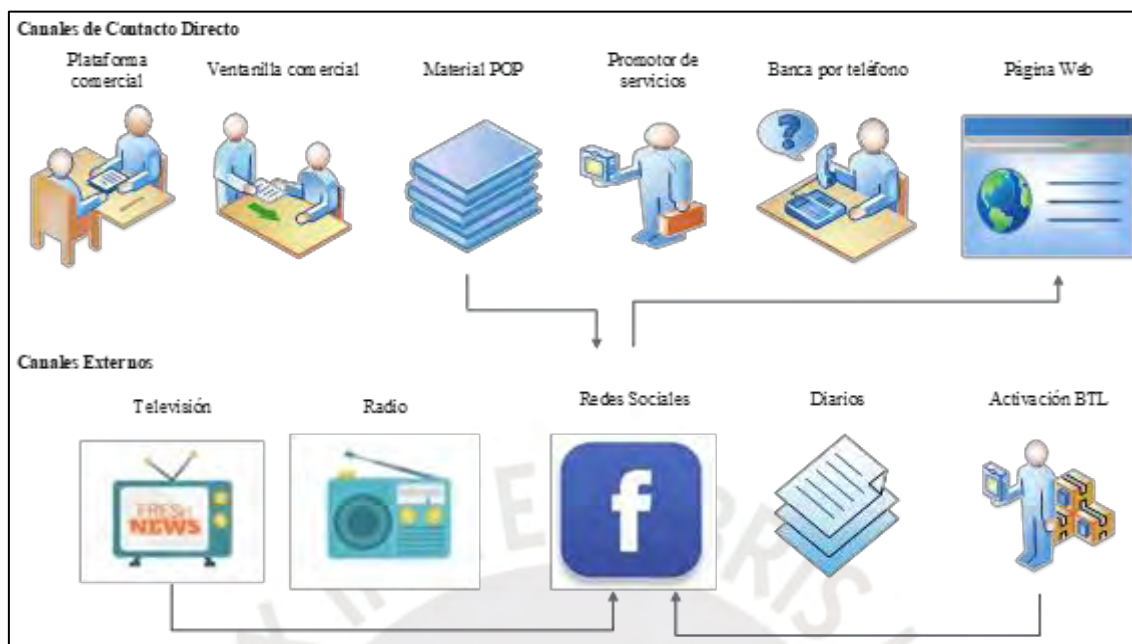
Canales de Contacto Directo

Plataforma comercial

Ventanilla comercial

Material POP

Promotor de servicios

Banca por teléfono

Página Web

Canales Externos

Televisión

FRESH NEWS

Radio

Redes Sociales

f

Diarios

Activación BTL